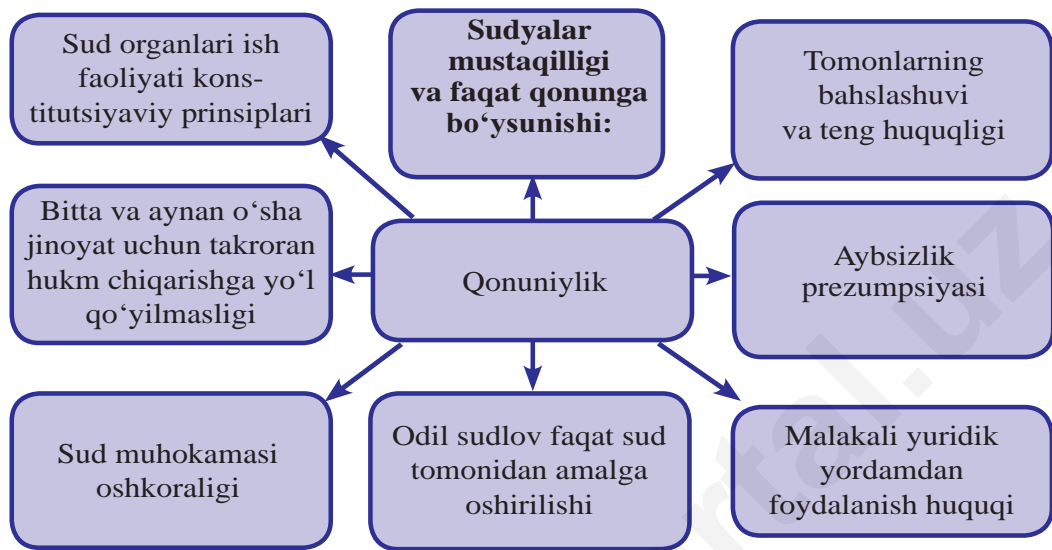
Sud organlari ish faoliyati konstitutsiyaviy prinsiplari

**Sudyalar mustaqilligi va faqat qonunga bo‘ysunishi:**

Tomonlarning bahslashuvi va teng huquqligi

Bitta va aynan o‘sha jinoyat uchun takroran hukm chiqarishga yo‘l qo‘yilmasligi

Qonuniylik

Aybsizlik prezumpsiyasi

Sud muhokamasi oshkoraligi

Odil sudlov faqat sud tomonidan amalga oshirilishi

Malakali yuridik yordamdan foydalanish huquqi

rtal.uz